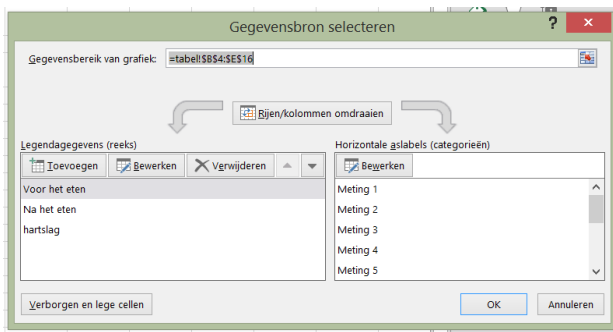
Gegevensbron selecteren

?

Gegevensbereik van grafiek: =tabel!$B$4:$E$16

Rijen/kolommen omdraaien

Legendagegevens (reeks)

Toevoegen
Bewerken
Verwijderen

Voor het eten
Na het eten
hartslag

Horizontale aslabels (categorieën)

Bewerken

Meting 1
Meting 2
Meting 3
Meting 4
Meting 5

Verborgen en lege cellen

OK
Annuleren